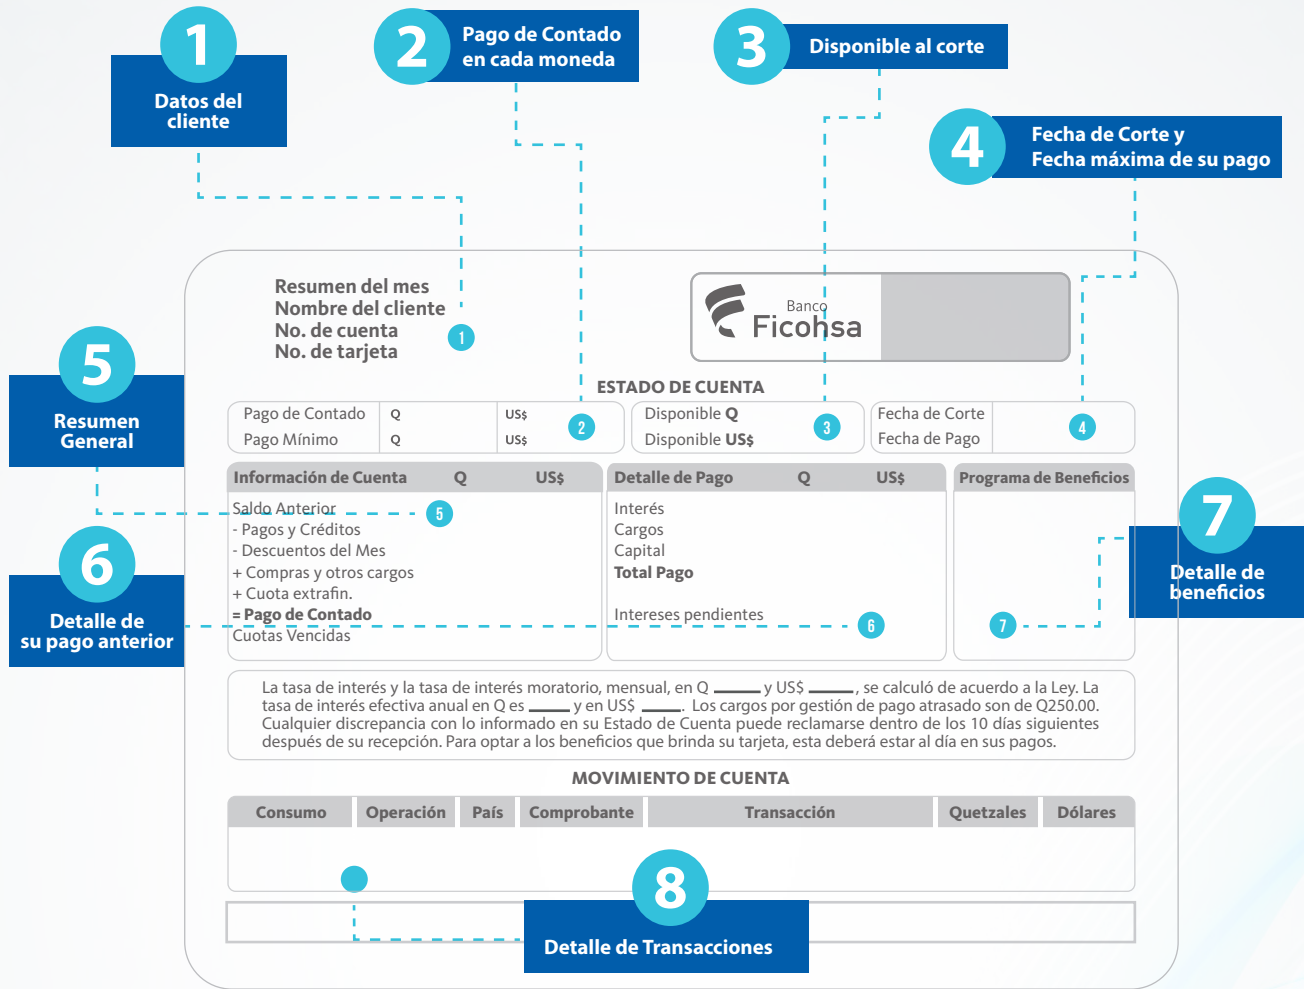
1
Datos del cliente

2
Pago de Contado en cada moneda

3
Disponible al corte

4
Fecha de Corte y Fecha máxima de su pago

Resumen del mes
Nombre del cliente
No. de cuenta
No. de tarjeta
1

Banco Ficohsa

5
Resumen General

ESTADO DE CUENTA

| Pago de Contado | Q | US$ |
|---|---|---|
| Pago Mínimo | Q | US$ |

2

Disponible Q
Disponible US$
3

Fecha de Corte
Fecha de Pago
4

| Información de Cuenta | Q | US$ |
|---|---|---|

Saldo Anterior
- Pagos y Créditos
- Descuentos del Mes
+ Compras y otros cargos
+ Cuota extrafin.
= Pago de Contado
Cuotas Vencidas
5

| Detalle de Pago | Q | US$ |
|---|---|---|

Interés
Cargos
Capital
Total Pago
Intereses pendientes
6

Programa de Beneficios
7

6
Detalle de su pago anterior

7
Detalle de beneficios

La tasa de interés y la tasa de interés moratorio, mensual, en Q ____ y US$ ____, se calculó de acuerdo a la Ley. La tasa de interés efectiva anual en Q es ____ y en US$ ____. Los cargos por gestión de pago atrasado son de Q250.00. Cualquier discrepancia con lo informado en su Estado de Cuenta puede reclamarse dentro de los 10 días siguientes después de su recepción. Para optar a los beneficios que brinda su tarjeta, esta deberá estar al día en sus pagos.

MOVIMIENTO DE CUENTA

| Consumo | Operación | País | Comprobante | Transacción | Quetzales | Dólares |
|---|---|---|---|---|---|---|

8
Detalle de Transacciones